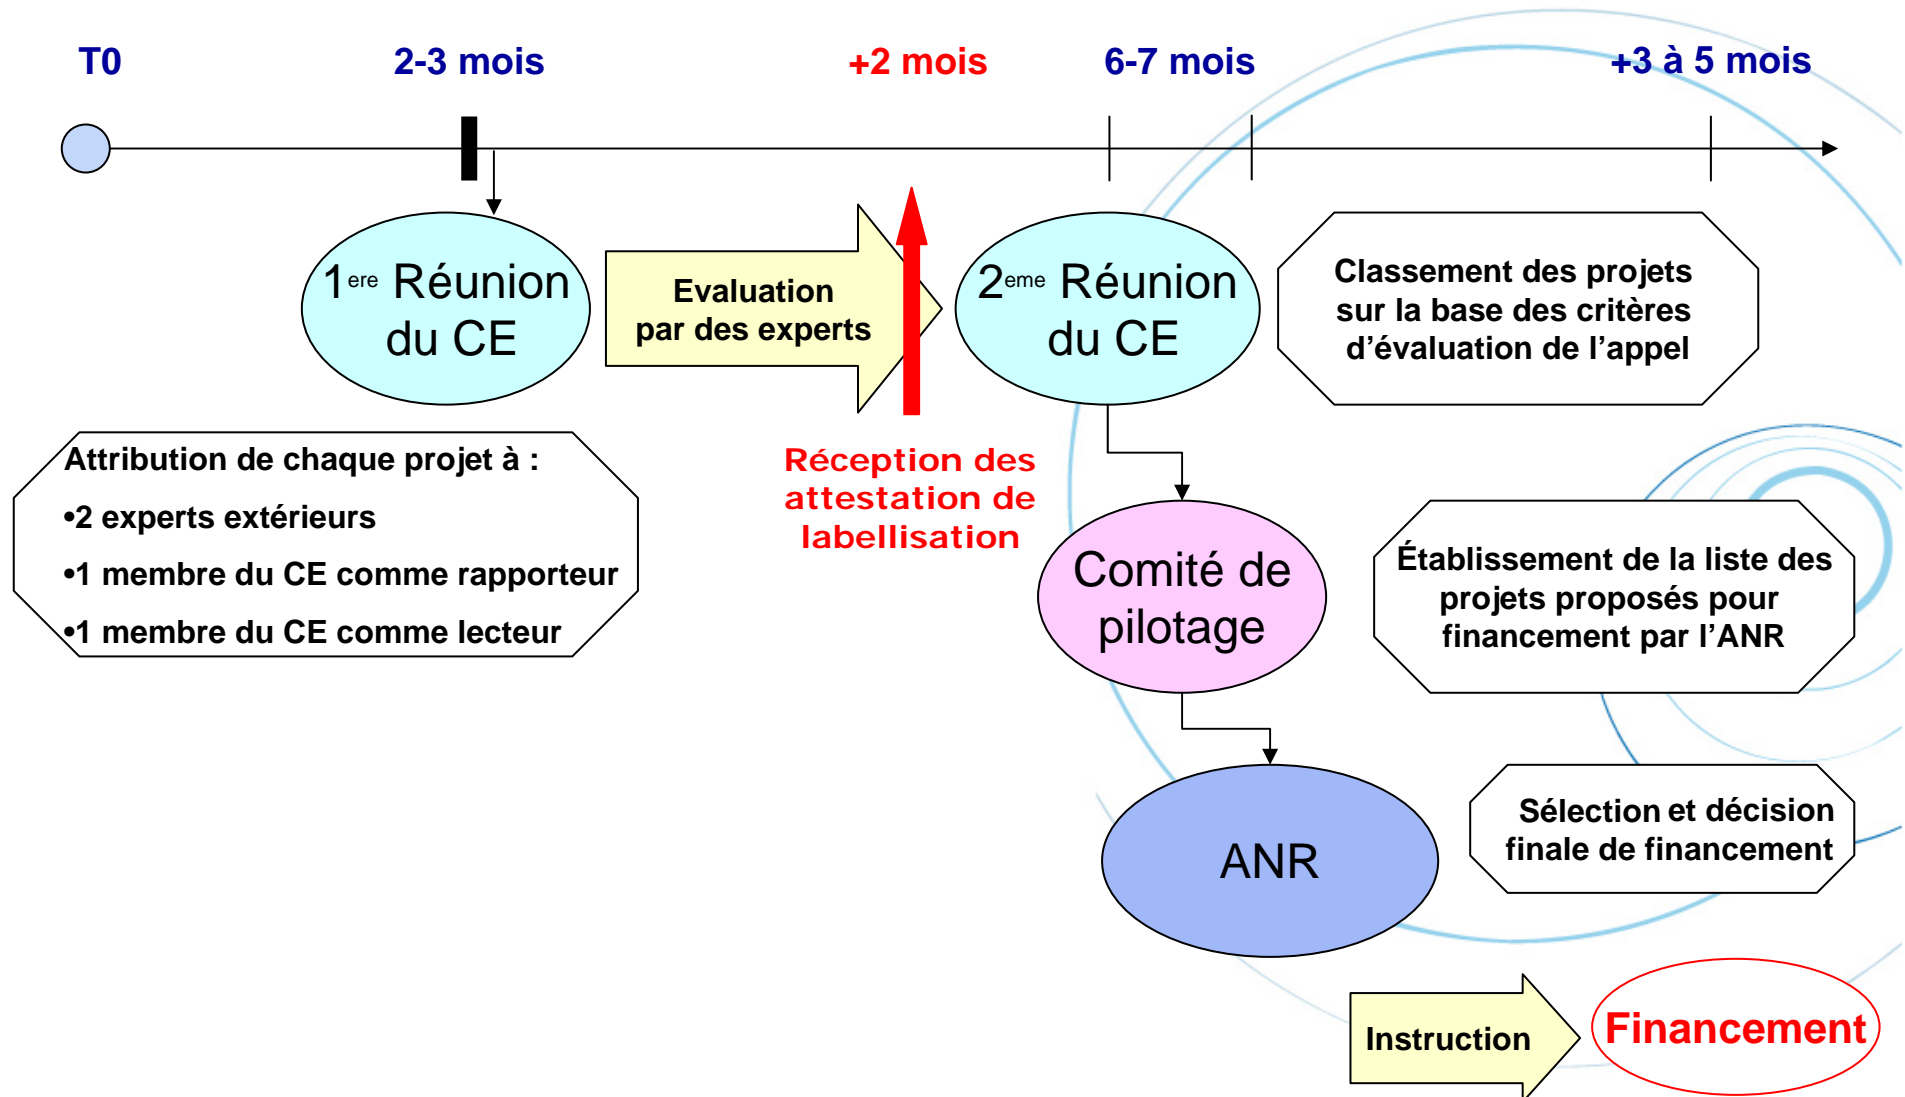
T0

2-3 mois

+2 mois

6-7 mois

+3 à 5 mois

1$^{ere}$ Réunion du CE

Evaluation par des experts

2$^{eme}$ Réunion du CE

Classement des projets sur la base des critères d'évaluation de l'appel

Attribution de chaque projet à :

•2 experts extérieurs

•1 membre du CE comme rapporteur

•1 membre du CE comme lecteur

Réception des attestation de labellisation

Comité de pilotage

Établissement de la liste des projets proposés pour financement par l'ANR

ANR

Sélection et décision finale de financement

Instruction

Financement